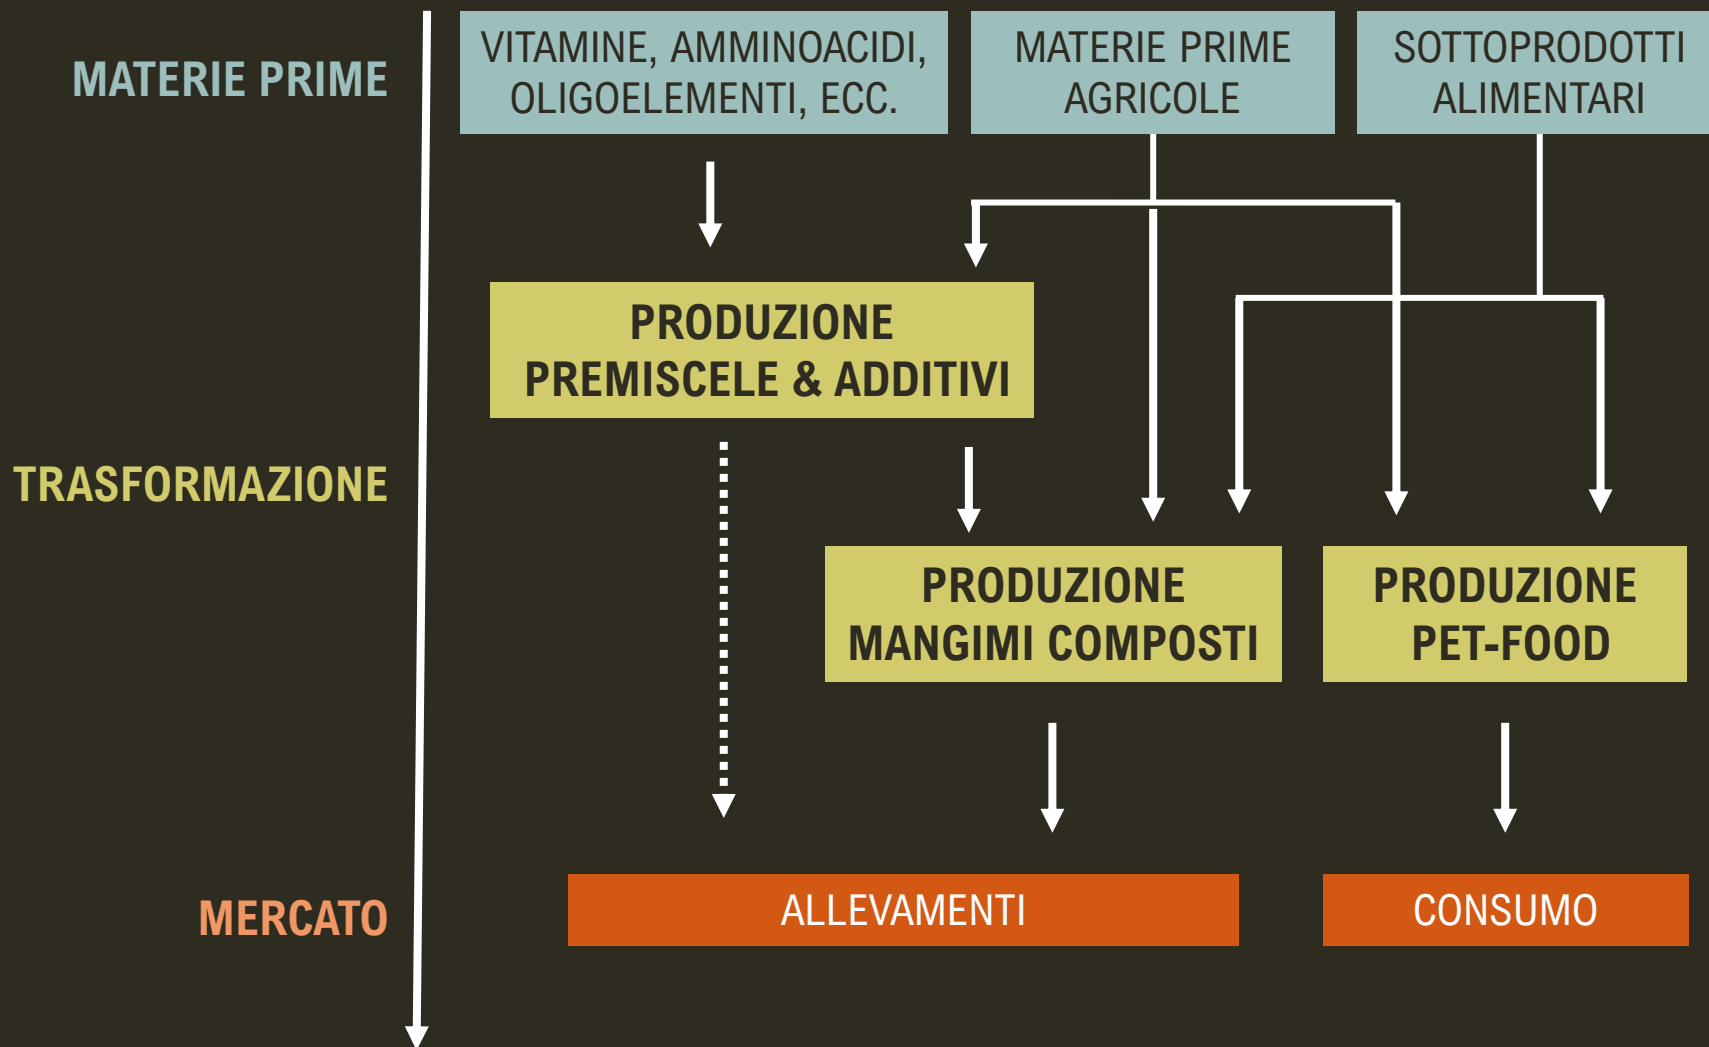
MATERIE PRIME

VITAMINE, AMMINOACIDI, OLIGOELEMENTI, ECC.

MATERIE PRIME AGRICOLE

SOTTOPRODOTTI ALIMENTARI

PRODUZIONE PREMISCELE & ADDITIVI

TRASFORMAZIONE

PRODUZIONE MANGIMI COMPOSTI

PRODUZIONE PET-FOOD

MERCATO

ALLEVAMENTI

CONSUMO